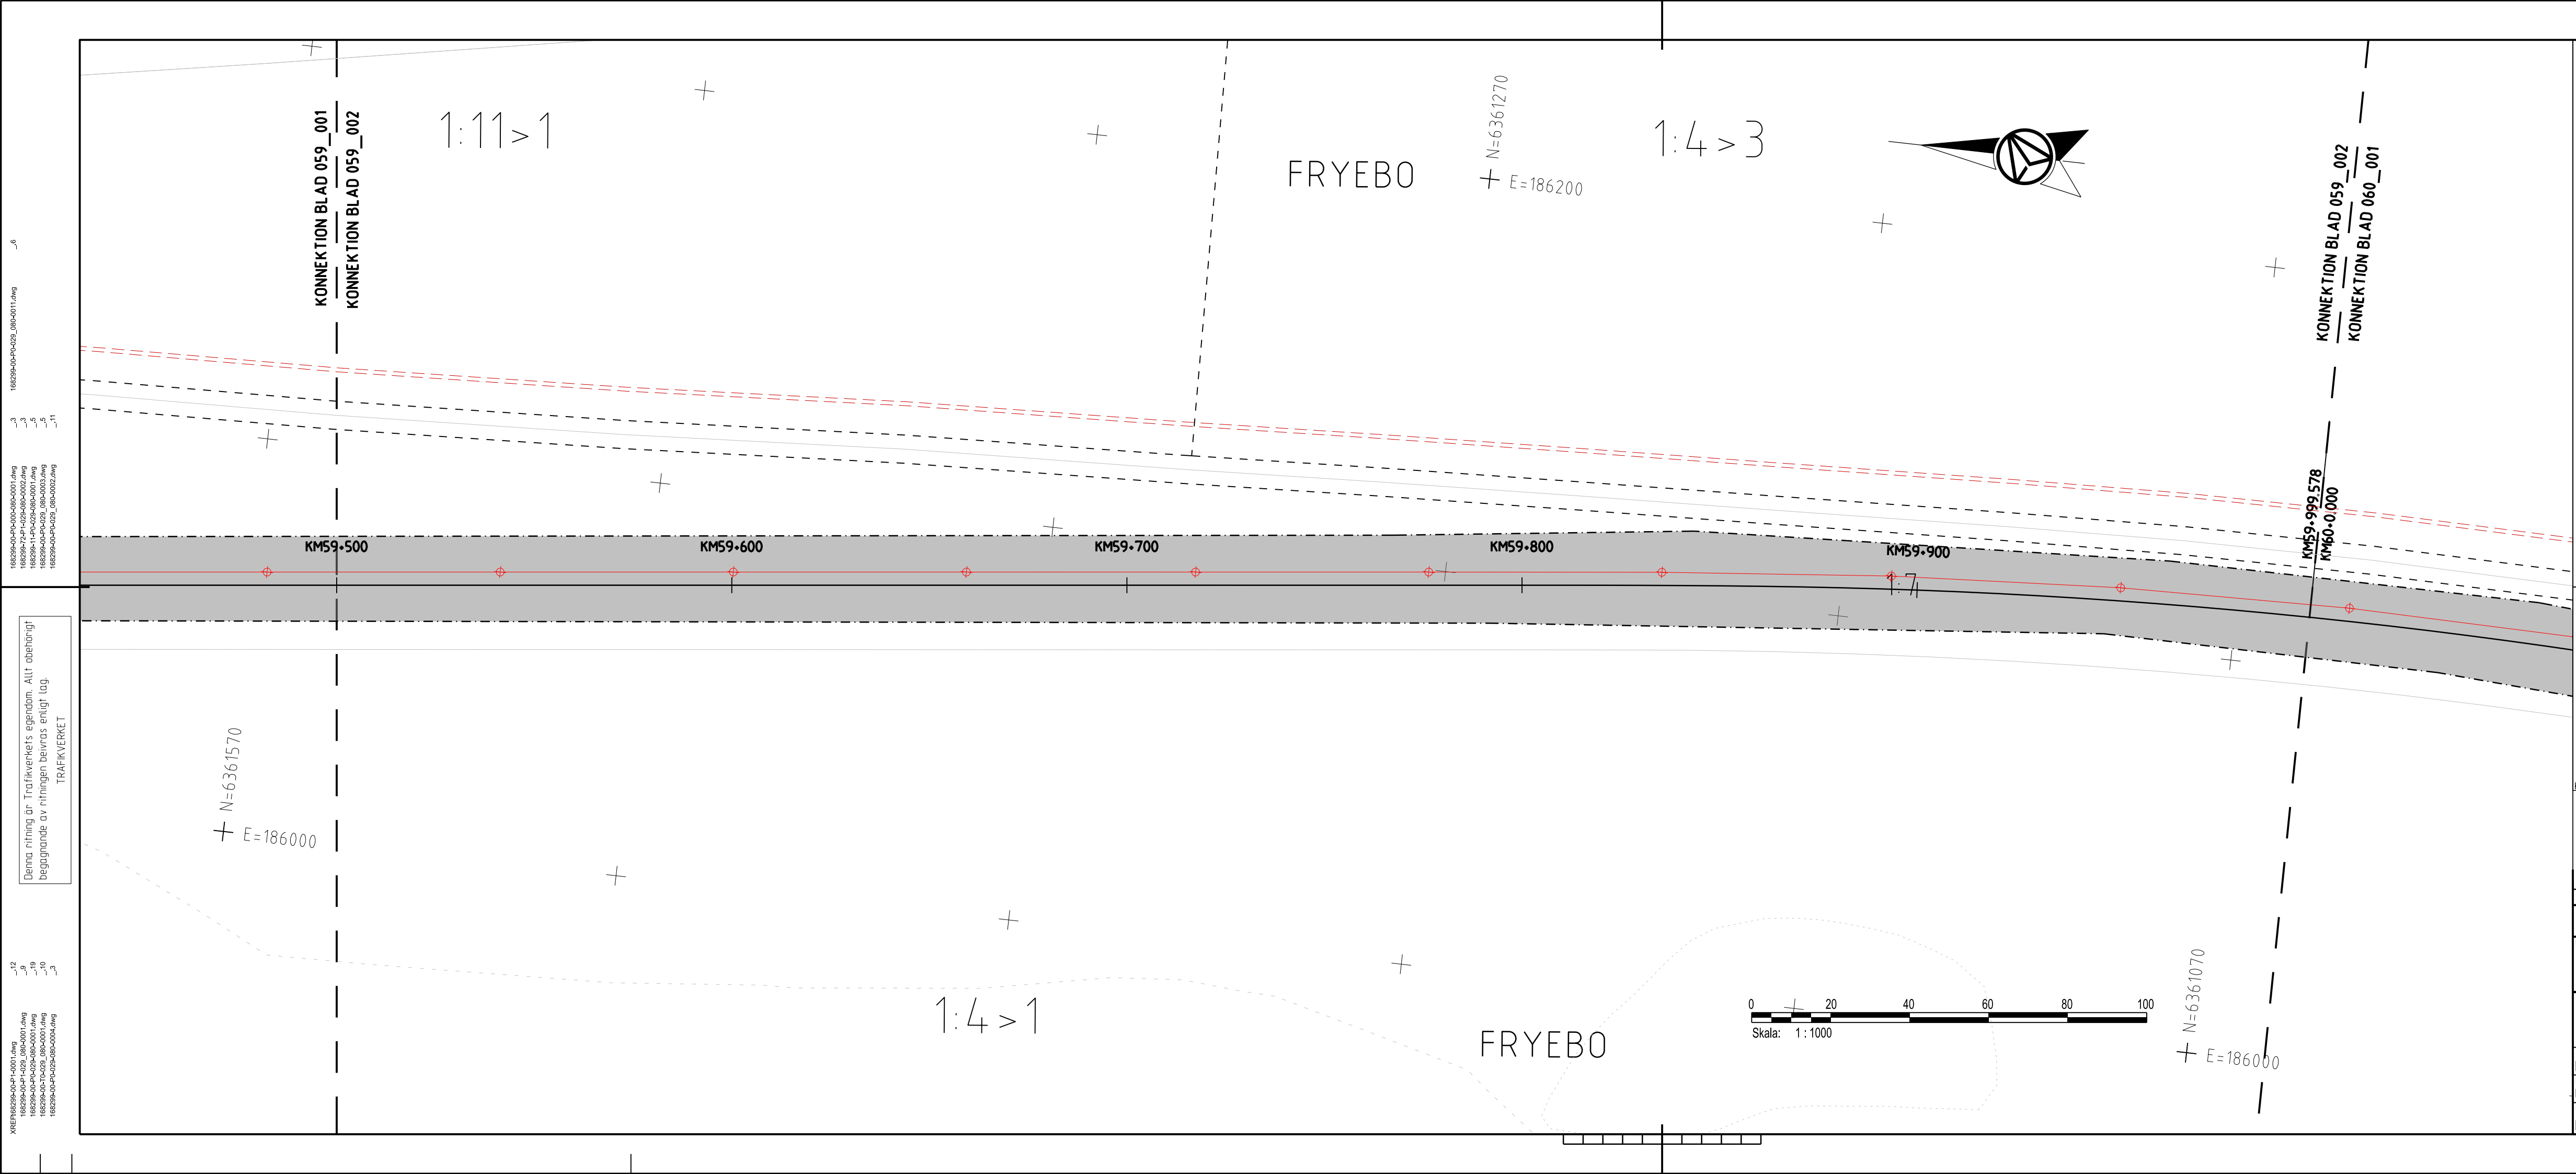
KONNEKTION BLAD 059_001
KONNEKTION BLAD 059_002

1:11>1

FRYEBO

N=6361270
E=186200

1:4>3

KONNEKTION BLAD 059_002
KONNEKTION BLAD 060_001

KM59+500
KM59+600
KM59+700
KM59+800
KM59+900
KM59+999.578
KM60+0.000

1:7

Denna ritning är Trafikverkets egendom. Allt obehörigt begagnande av ritningen beivras enligt lag.
TRAFIKVERKET

N=6361570
E=186000

1:4>1

FRYEBO

0 20 40 60 80 100
Skala: 1 : 1000

N=6361070
E=186000

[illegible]